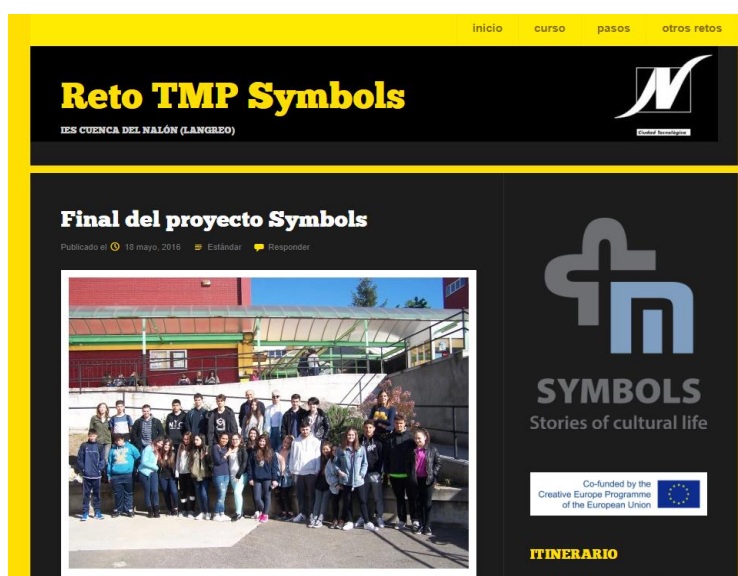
inicio curso pasos otros retos

Reto TMP Symbols

IES CUENCA DEL NALÓN (LANGREO)

Ciudad Tecnológica

Final del proyecto Symbols

Publicado el 18 mayo, 2016 Estándar Responder

SYMBOLS
Stories of cultural life

Co-funded by the Creative Europe Programme of the European Union

ITINERARIO